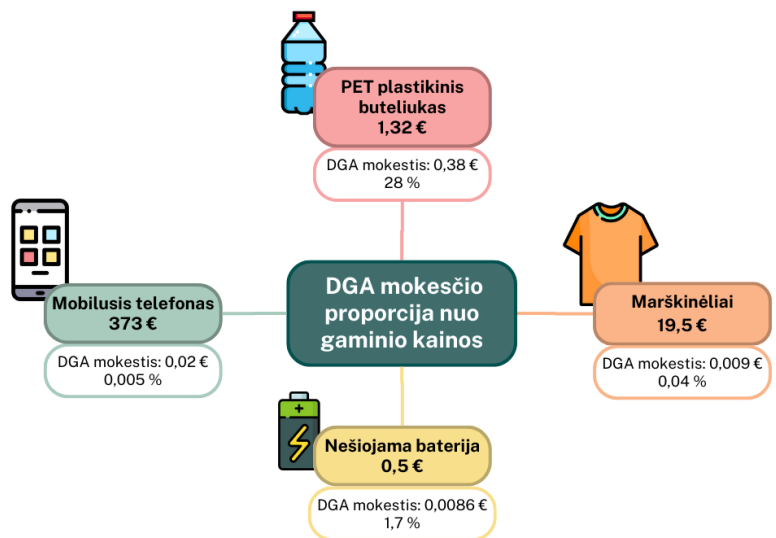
PET plastikinis buteliukas
1,32 €

DGA mokestis: 0,38 €
28 %

Mobilusis telefonas
373 €

DGA mokestis: 0,02 €
0,005 %

DGA mokesčio proporcija nuo gaminio kainos

Marškinėliai
19,5 €

DGA mokestis: 0,009 €
0,04 %

Nešiojama baterija
0,5 €

DGA mokestis: 0,0086 €
1,7 %